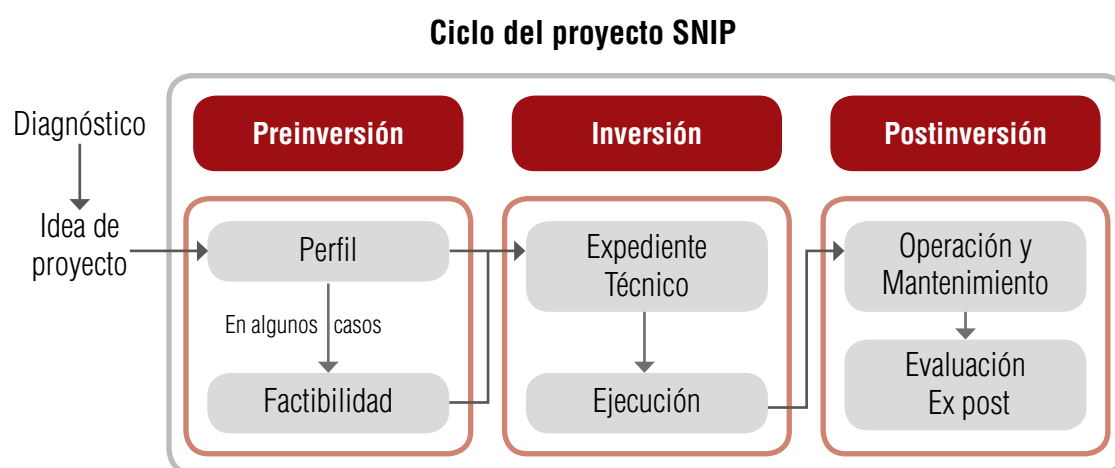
Ciclo del proyecto SNIP

Diagnóstico

Idea de proyecto

Preinversión

Perfil

En algunos casos

Factibilidad

Inversión

Expediente Técnico

Ejecución

Postinversión

Operación y Mantenimiento

Evaluación Ex post